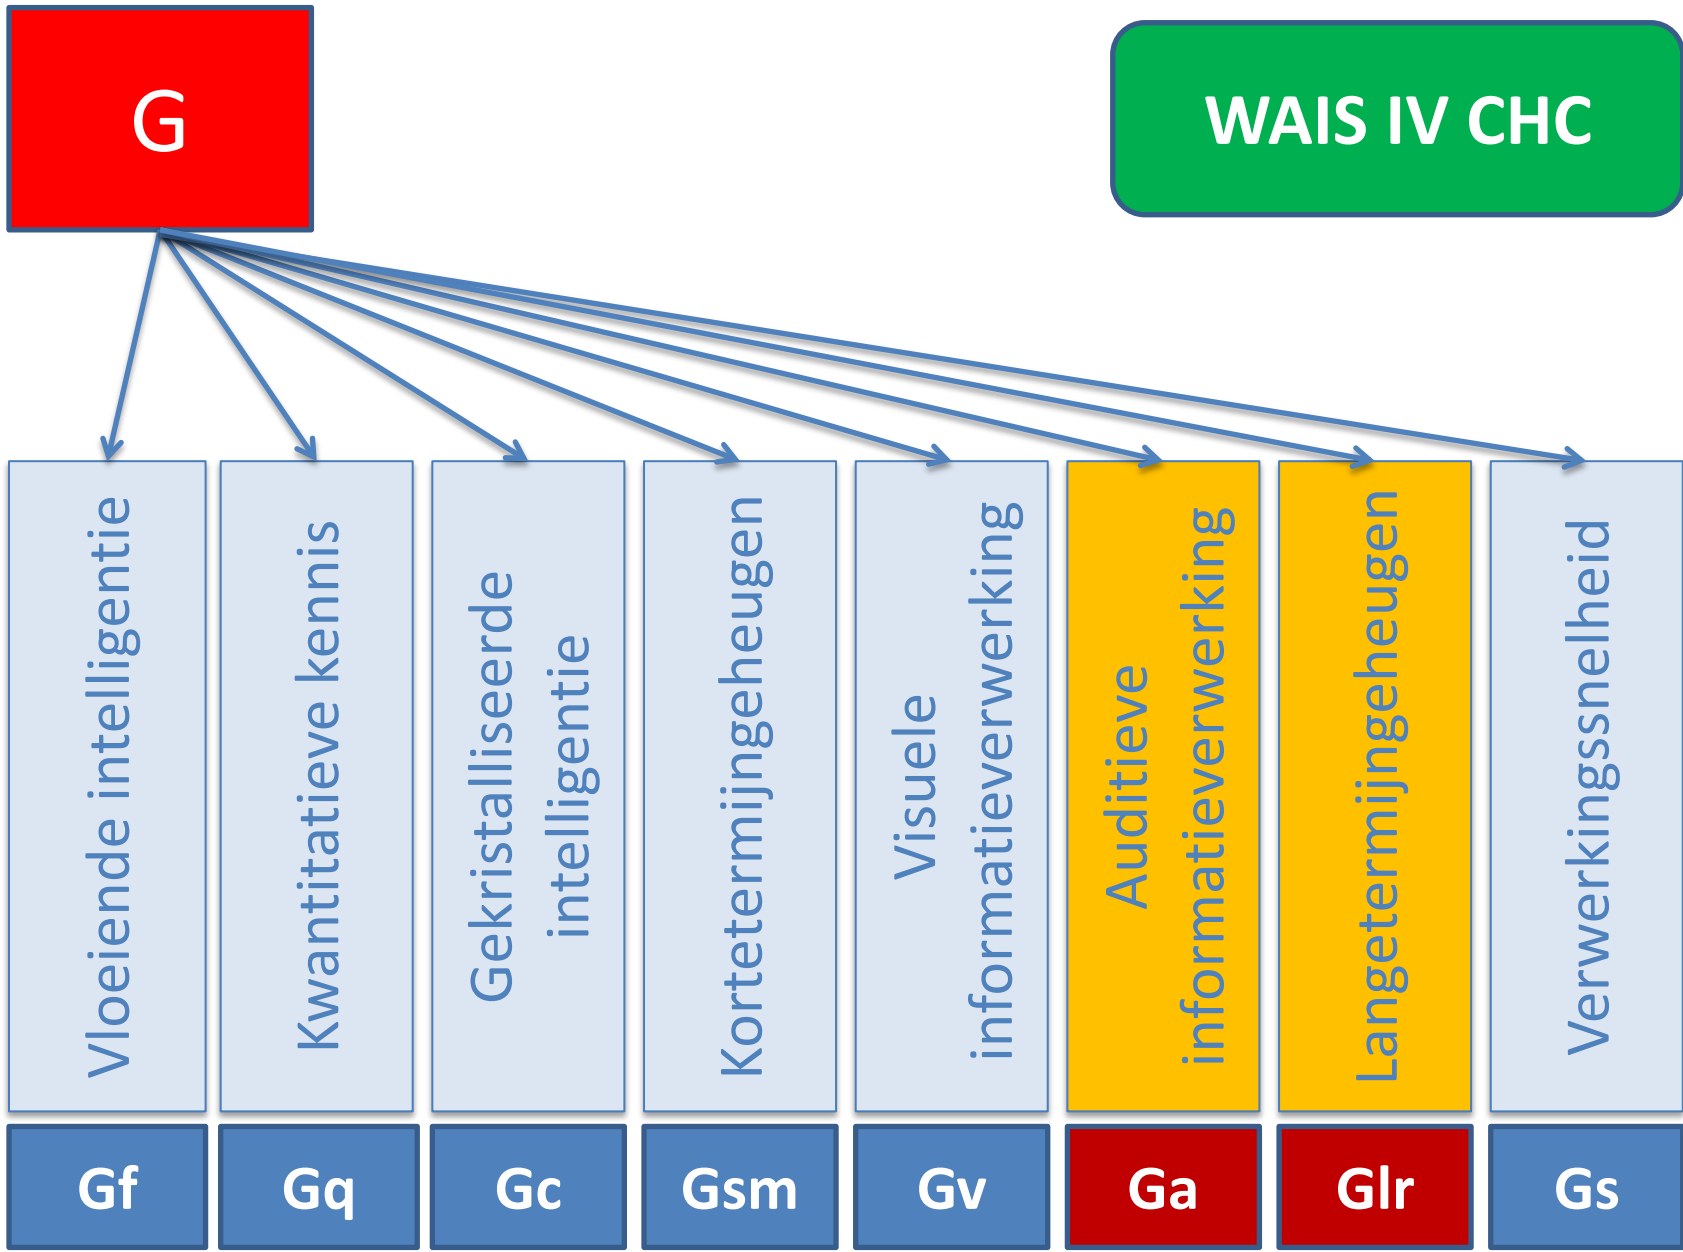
G

WAIS IV CHC

Vloeiende intelligentie

Kwantitatieve kennis

Gekristalliseerde intelligentie

Kortetermijngeheugen

Visuele informatieverwerking

Auditieve informatieverwerking

Langetermijngeheugen

Verwerkingssnelheid

Gf

Gq

Gc

Gsm

Gv

Ga

Glr

Gs